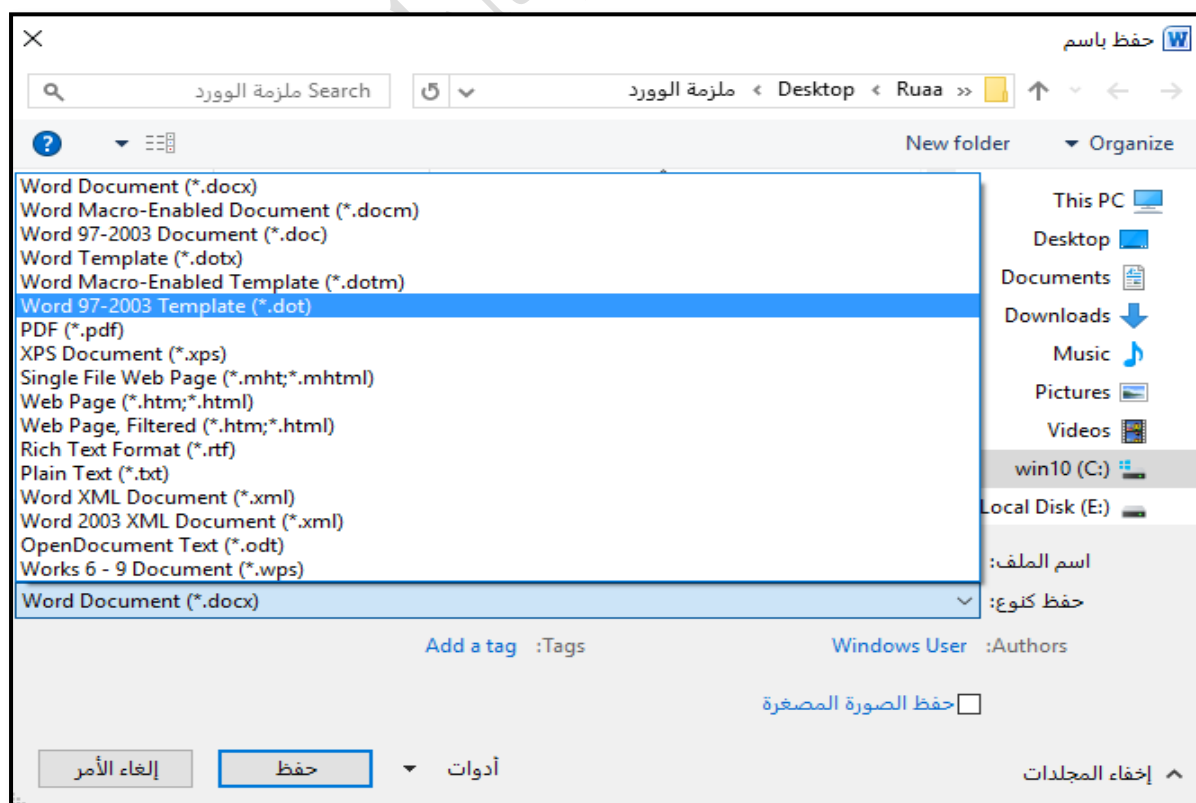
حفظ باسم

Search ملزمة الوورد

ملزمة الوورد › Desktop › Ruaa »

Organize
New folder

This PC
Desktop
Documents
Downloads
Music
Pictures
Videos
win10 (C:)
Local Disk (E:)

Word Document (*.docx)
Word Macro-Enabled Document (*.docm)
Word 97-2003 Document (*.doc)
Word Template (*.dotx)
Word Macro-Enabled Template (*.dotm)
Word 97-2003 Template (*.dot)
PDF (*.pdf)
XPS Document (*.xps)
Single File Web Page (*.mht;*.mhtml)
Web Page (*.htm;*.html)
Web Page, Filtered (*.htm;*.html)
Rich Text Format (*.rtf)
Plain Text (*.txt)
Word XML Document (*.xml)
Word 2003 XML Document (*.xml)
OpenDocument Text (*.odt)
Works 6 - 9 Document (*.wps)

اسم الملف:
حفظ كنوع: Word Document (*.docx)

Authors: Windows User
Tags: Add a tag

حفظ الصورة المصغرة

إخفاء المجلدات
أدوات
حفظ
إلغاء الأمر